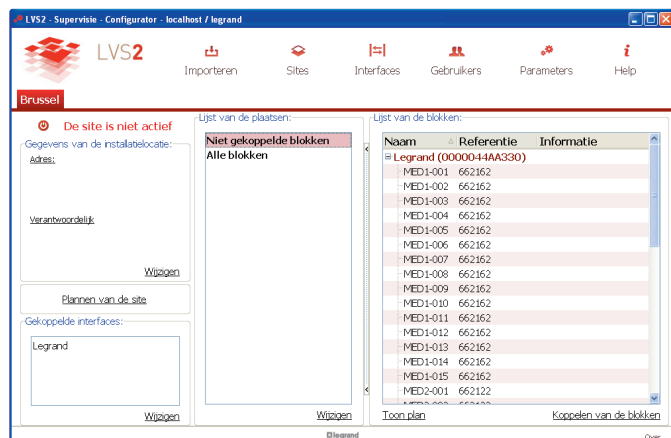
LVS2 - Supervisie - Configurator - localhost / legrand

LVS2

Importeren

Sites

Interfaces

Gebruikers

Parameters

Help

Brussel

De site is niet actief

Gegevens van de installatielocatie:

Adres:

Verantwoordelijk

Wijzigen

Plannen van de site

Gekoppelde interfaces:

Legrand

Wijzigen

Lijst van de plaatsen:

Niet gekoppelde blokken

Alle blokken

Wijzigen

Lijst van de blokken:

| Naam | Referentie | Informatie |
|---|---|---|
| Legrand (0000044AA330) | | |
| MED1-001 | 662162 | |
| MED1-002 | 662162 | |
| MED1-003 | 662162 | |
| MED1-004 | 662162 | |
| MED1-005 | 662162 | |
| MED1-006 | 662162 | |
| MED1-007 | 662162 | |
| MED1-008 | 662162 | |
| MED1-009 | 662162 | |
| MED1-010 | 662162 | |
| MED1-011 | 662162 | |
| MED1-012 | 662162 | |
| MED1-013 | 662162 | |
| MED1-014 | 662162 | |
| MED1-015 | 662162 | |
| MED2-001 | 662122 | |

Toon plan

Koppelen van de blokken

legrand